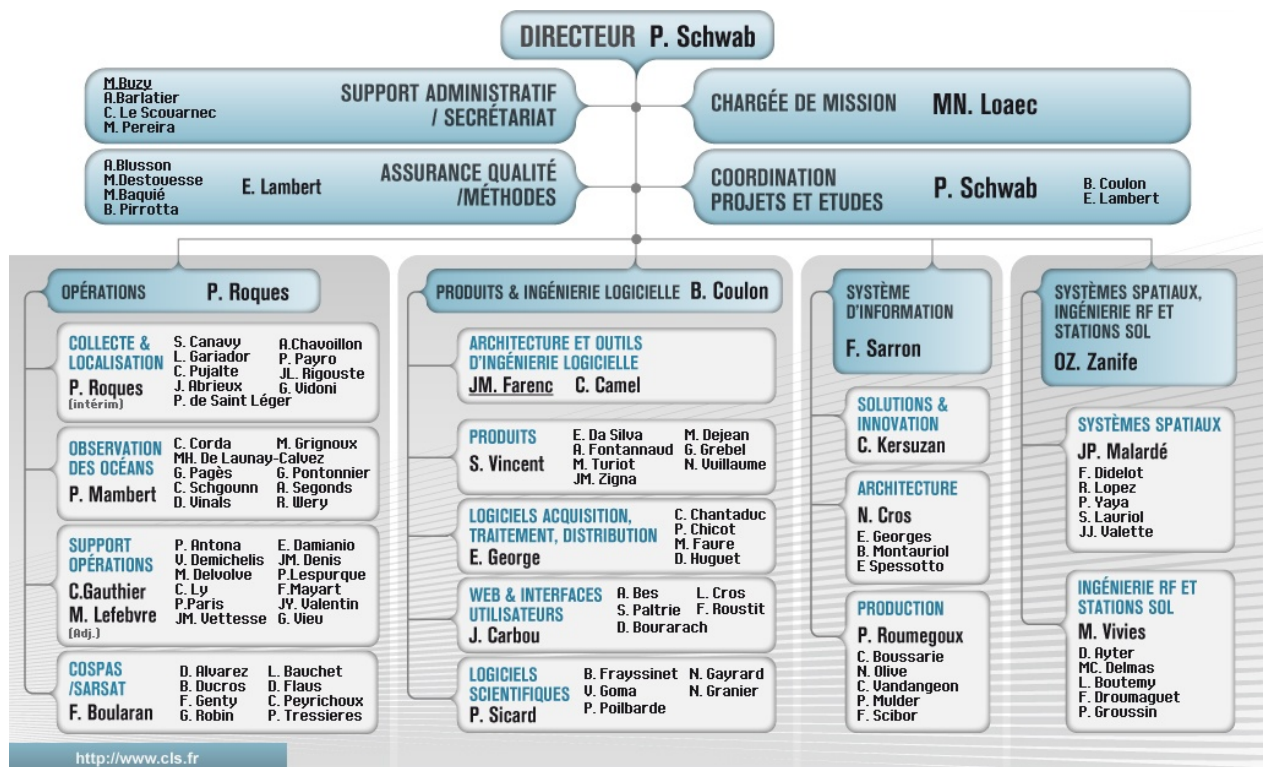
DIRECTEUR P. Schwab

M.Buzy
A.Barlatier
C. Le Scouarnec
M. Pereira
SUPPORT ADMINISTRATIF / SECRÉTARIAT

CHARGÉE DE MISSION MN. Loaec

A.Blusson
M.Destouesse
M.Baquié
B. Pirrotta
E. Lambert
ASSURANCE QUALITÉ /MÉTHODES

COORDINATION PROJETS ET ETUDES P. Schwab
B. Coulon
E. Lambert

OPÉRATIONS P. Roques

COLLECTE & LOCALISATION
P. Roques (intérim)
S. Canavy
L. Gariador
C. Pujalte
J. Abrieux
P. de Saint Léger
A.Chavoillon
P. Payro
JL. Rigouste
G. Vidoni

OBSERVATION DES OCÉANS
P. Mambert
C. Corda
MH. De Launay-Calvez
G. Pagès
C. Schgounn
D. Vinals
M. Grignoux
G. Pontonnier
A. Segonds
R. Wery

SUPPORT OPÉRATIONS
C.Gauthier
M. Lefebvre (Adj.)
P. Antona
V. Demichelis
M. Delvolve
C. Ly
P.Paris
JM. Vettesse
E. Damianio
JM. Denis
P.Lespurque
F.Mayart
JY. Valentin
G. Vieu

COSPAS /SARSAT
F. Boularan
D. Alvarez
B. Ducros
F. Genty
G. Robin
L. Bauchet
D. Flaus
C. Peyrichoux
P. Tressieres

PRODUITS & INGÉNIERIE LOGICIELLE B. Coulon

ARCHITECTURE ET OUTILS D'INGÉNIERIE LOGICIELLE
JM. Farenc C. Camel

PRODUITS
S. Vincent
E. Da Silva
A. Fontannaud
M. Turiot
JM. Zigna
M. Dejean
G. Grebel
N. Vuillaume

LOGICIELS ACQUISITION, TRAITEMENT, DISTRIBUTION
E. George
C. Chantaduc
P. Chicot
M. Faure
D. Huguet

WEB & INTERFACES UTILISATEURS
J. Carbou
A. Bes
S. Paltrie
D. Bourarach
L. Cros
F. Roustit

LOGICIELS SCIENTIFIQUES
P. Sicard
B. Frayssinet
V. Goma
P. Poilbarde
N. Gayrard
N. Granier

SYSTÈME D'INFORMATION
F. Sarron

SOLUTIONS & INNOVATION
C. Kersuzan

ARCHITECTURE
N. Cros
E. Georges
B. Montauriol
E Spessotto

PRODUCTION
P. Roumegoux
C. Boussarie
N. Olive
C. Vandangeon
P. Mulder
F. Scibor

SYSTÈMES SPATIAUX, INGÉNIERIE RF ET STATIONS SOL
OZ. Zanife

SYSTÈMES SPATIAUX
JP. Malardé
F. Didelot
R. Lopez
P. Yaya
S. Lauriol
JJ. Valette

INGÉNIERIE RF ET STATIONS SOL
M. Vivies
D. Ayter
MC. Delmas
L. Boutemy
F. Droumaguet
P. Groussin

http://www.cls.fr